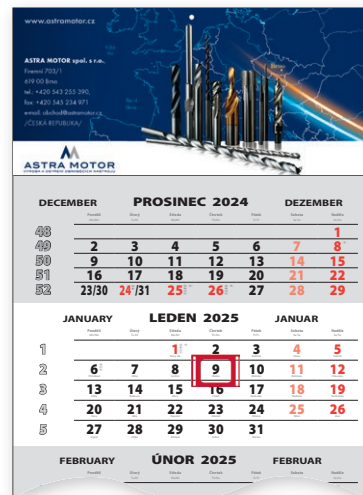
www.astramotor.cz

ASTRA MOTOR spol. s r.o.
Fremlí 703/1
619 00 Brno
tel.: +420 543 255 390,
fax: +420 543 234 971
email: obchod@astramotor.cz
/ČESKÁ REPUBLIKA/

ASTRA MOTOR
VÝROBA A OSTŘENÍ ŘEZNÝCH NÁSTROJŮ

DECEMBER PROSINEC 2024 DEZEMBER

| | Pondělí | Úterý | Středa | Čtvrtek | Pátek | Sobota | Neděle |
|---|---|---|---|---|---|---|---|
| 48 | | | | | | | 1 |
| 49 | 2 | 3 | 4 | 5 | 6 | 7 | 8 |
| 50 | 9 | 10 | 11 | 12 | 13 | 14 | 15 |
| 51 | 16 | 17 | 18 | 19 | 20 | 21 | 22 |
| 52 | 23/30 | 24/31 | 25 | 26 | 27 | 28 | 29 |

JANUARY LEDEN 2025 JANUAR

| | Pondělí | Úterý | Středa | Čtvrtek | Pátek | Sobota | Neděle |
|---|---|---|---|---|---|---|---|
| 1 | | | 1 | 2 | 3 | 4 | 5 |
| 2 | 6 | 7 | 8 | 9 | 10 | 11 | 12 |
| 3 | 13 | 14 | 15 | 16 | 17 | 18 | 19 |
| 4 | 20 | 21 | 22 | 23 | 24 | 25 | 26 |
| 5 | 27 | 28 | 29 | 30 | 31 | | |

FEBRUARY ÚNOR 2025 FEBRUAR